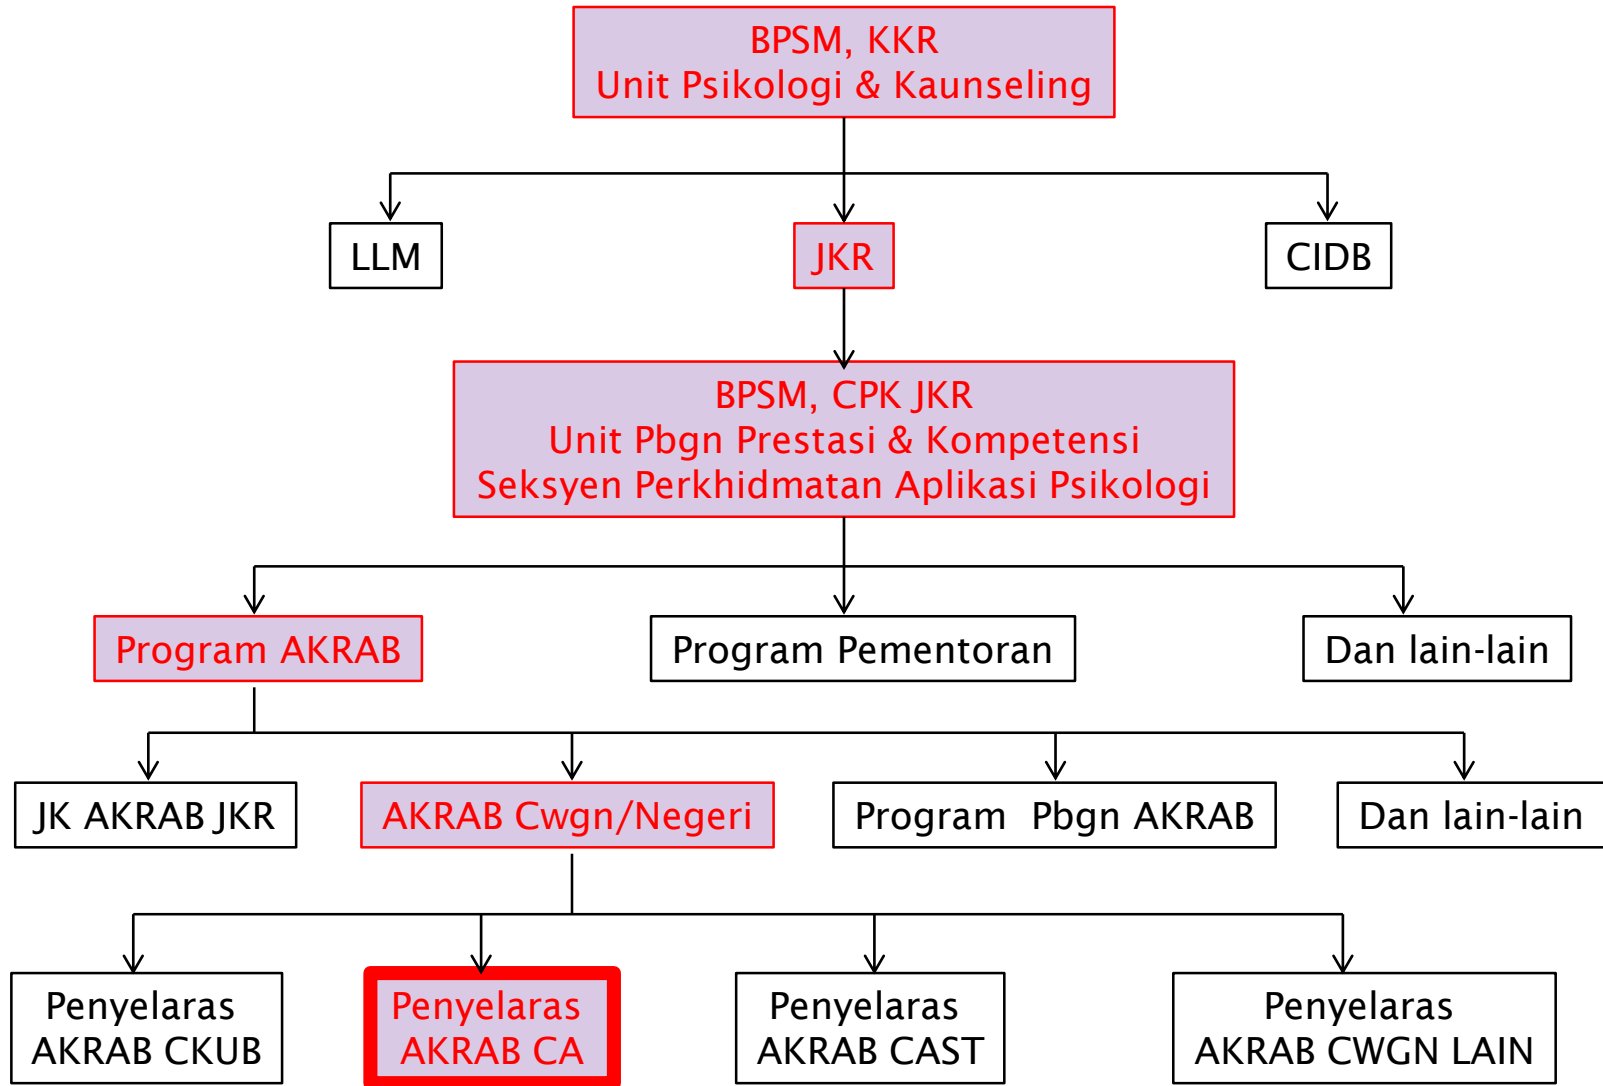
BPSM, KKR
Unit Psikologi & Kaunseling

LLM

JKR

CIDB

BPSM, CPK JKR
Unit Pbgn Prestasi & Kompetensi
Seksyen Perkhidmatan Aplikasi Psikologi

Program AKRAB

Program Pementoran

Dan lain-lain

JK AKRAB JKR

AKRAB Cwgn/Negeri

Program Pbgn AKRAB

Dan lain-lain

Penyelaras
AKRAB CKUB

Penyelaras
AKRAB CA

Penyelaras
AKRAB CAST

Penyelaras
AKRAB CWGN LAIN